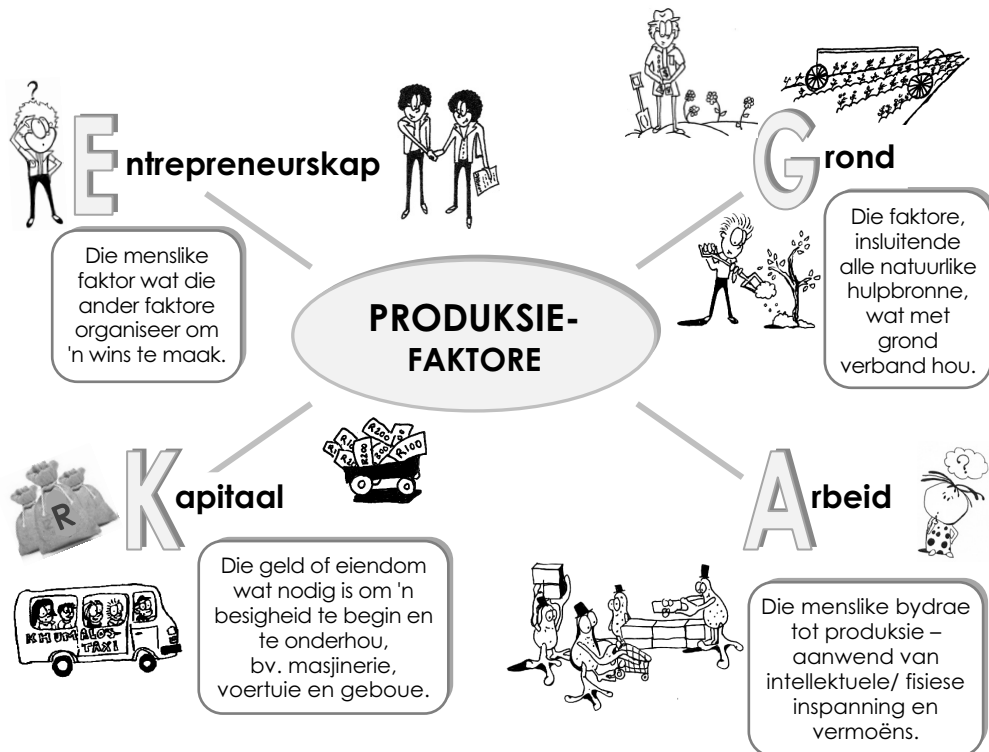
Entrepreneurskap

Die menslike faktor wat die ander faktore organiseer om 'n wins te maak.

Grond

Die faktore, insluitende alle natuurlike hulpbronne, wat met grond verband hou.

PRODUKSIE-FAKTORE

R R200 R200 R100 R100 R500

R

Kapitaal

Die geld of eiendom wat nodig is om 'n besigheid te begin en te onderhou, bv. masjinerie, voertuie en geboue.

KHUMALOS TAXI

Arbeid

Die menslike bydrae tot produksie – aanwend van intellektuele/ fisiese inspanning en vermoëns.